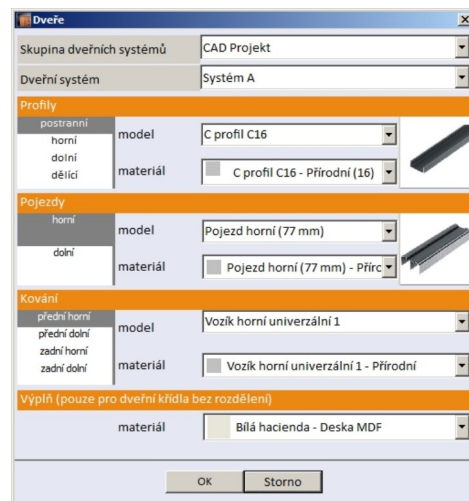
Dveře

Skupina dveřních systémů | CAD Projekt
Dveřní systém | Systém A

Profily
postranní
horní
dolní
dělicí
model | C profil C16
materiál | C profil C16 - Přírodní (16)

Pojezdy
horní
dolní
model | Pojezd horní (77 mm)
materiál | Pojezd horní (77 mm) - Přírc

Kování
přední horní
přední dolní
zadní horní
zadní dolní
model | Vozík horní univerzální 1
materiál | Vozík horní univerzální 1 - Přírodní

Výplň (pouze pro dveřní křídla bez rozdělení)
materiál | Bílá hacienda - Deska MDF

OK
Storno